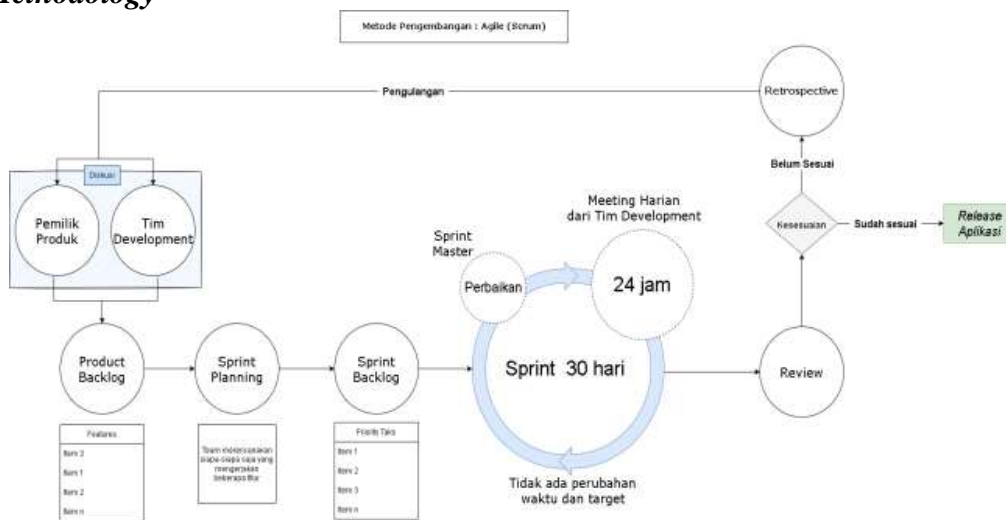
Methodology

Metode Pengembangan : Agile (Scrum)

Pengulangan

Retrospective

Belum Sesuai

Diskusi

Pemilik Produk

Tim Development

Meeting Harian dari Tim Development

Sprint Master

Perbaikan

24 jam

Kesesuaian

Sudah sesuai

Release Aplikasi

Product Backlog

Sprint Planning

Sprint Backlog

Sprint 30 hari

Review

Features

Item 3

Item 1

Item 2

Item n

Team mendiskusikan siapa-siapa saja yang mengerjakan beberapa fitur

Priority Task

Item 1

Item 2

Item 3

Item n

Tidak ada perubahan waktu dan target